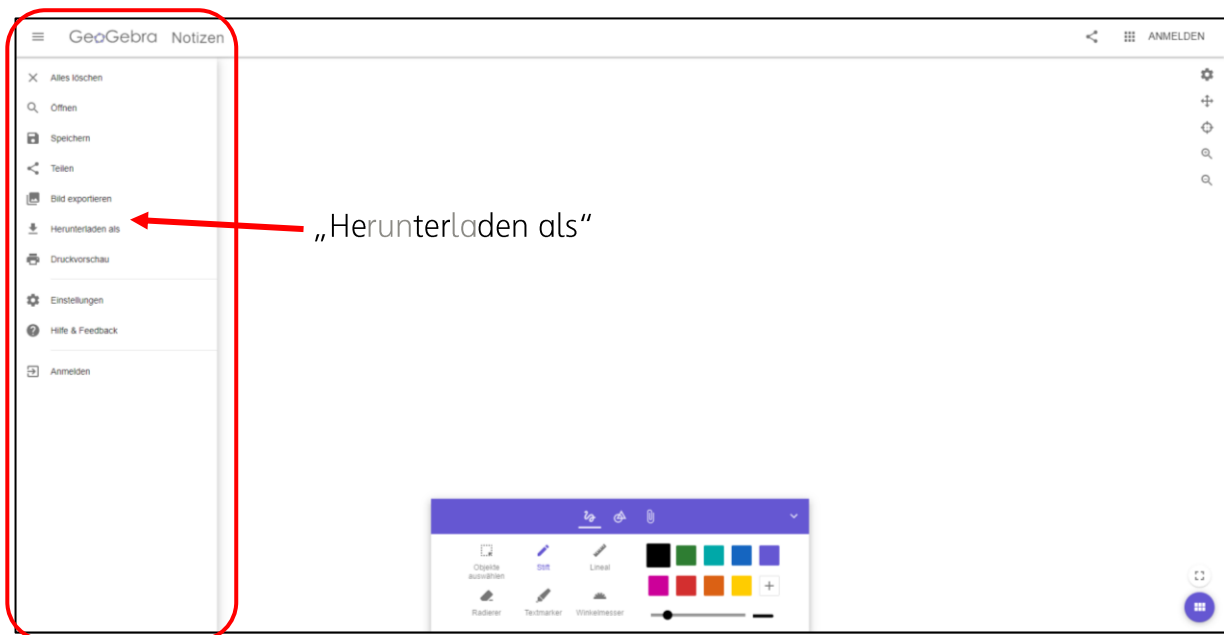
GeoGebra Notizen

ANMELDEN

Alles löschen
Öffnen
Speichern
Teilen
Bild exportieren
Herunterladen als
Druckvorschau
Einstellungen
Hilfe & Feedback
Anmelden

„Herunterladen als“

Objekte auswählen
Stift
Lineal
Radierer
Textmarker
Winkelmesser